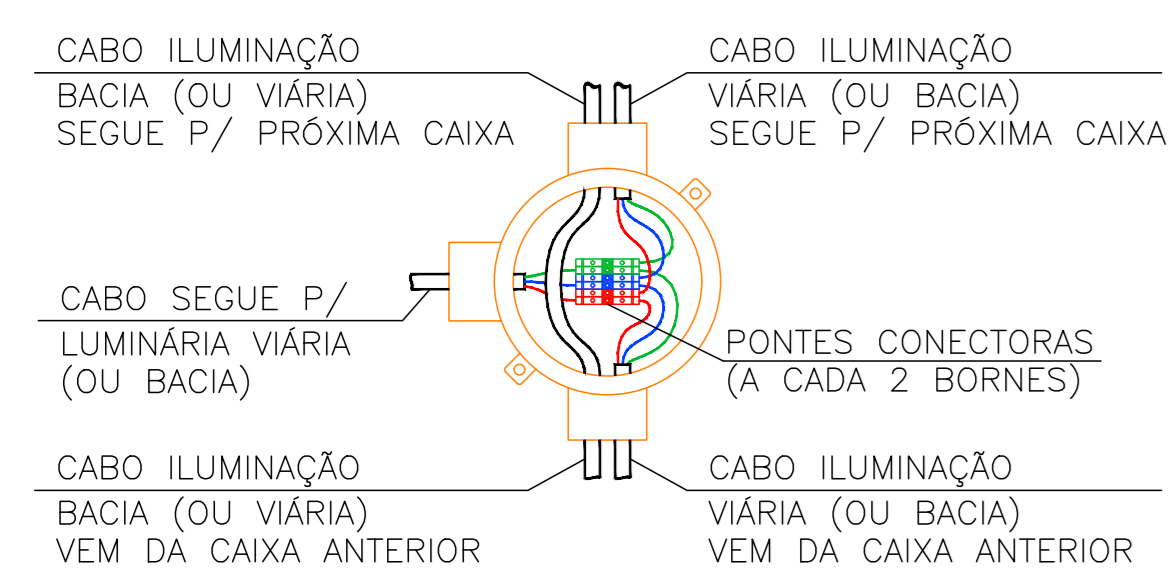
CABO ILUMINAÇÃO
BACIA (OU VIÁRIA)
SEGUE P/ PRÓXIMA CAIXA

CABO ILUMINAÇÃO
VIÁRIA (OU BACIA)
SEGUE P/ PRÓXIMA CAIXA

CABO SEGUE P/
LUMINÁRIA VIÁRIA
(OU BACIA)

PONTES CONECTORAS
(A CADA 2 BORNES)

CABO ILUMINAÇÃO
BACIA (OU VIÁRIA)
VEM DA CAIXA ANTERIOR

CABO ILUMINAÇÃO
VIÁRIA (OU BACIA)
VEM DA CAIXA ANTERIOR